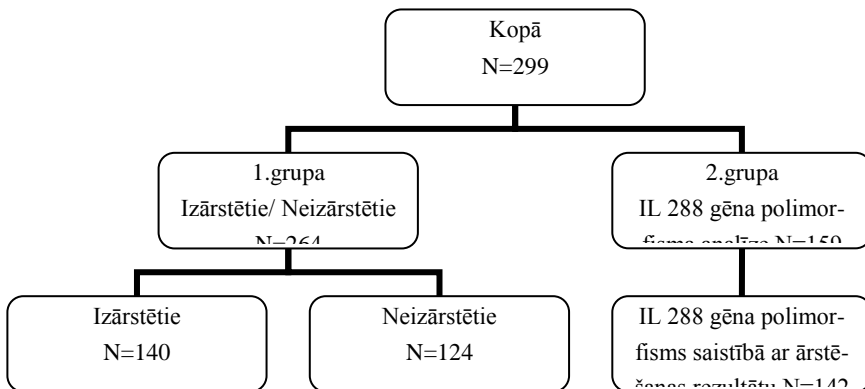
Kopā
N=299

1.grupa
Izārstētie/ Neizārstētie
N=264

2.grupa
IL 288 gēna polimorfisma analīze N=159

Izārstētie
N=140

Neizārstētie
N=124

IL 288 gēna polimorfisms saistībā ar ārstēšanas rezultātu N=142